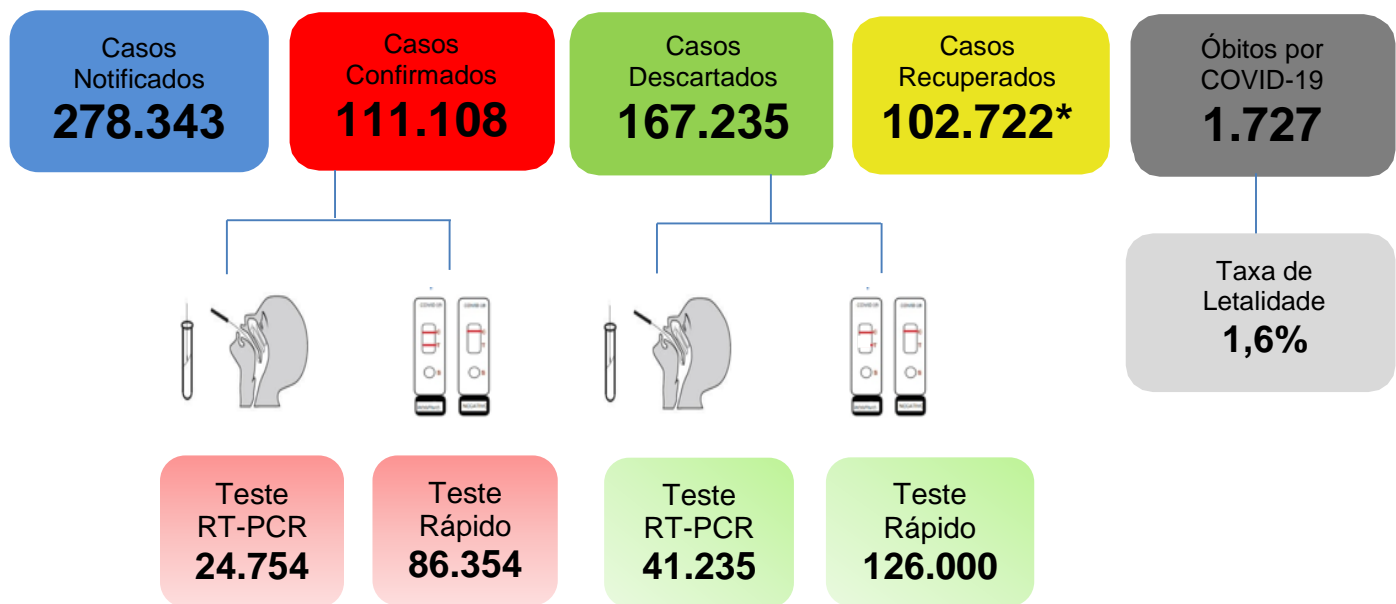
Casos Notificados
278.343

Casos Confirmados
111.108

Casos Descartados
167.235

Casos Recuperados
102.722*

Óbitos por COVID-19
1.727

Taxa de Letalidade
1,6%

Teste RT-PCR
24.754

Teste Rápido
86.354

Teste RT-PCR
41.235

Teste Rápido
126.000